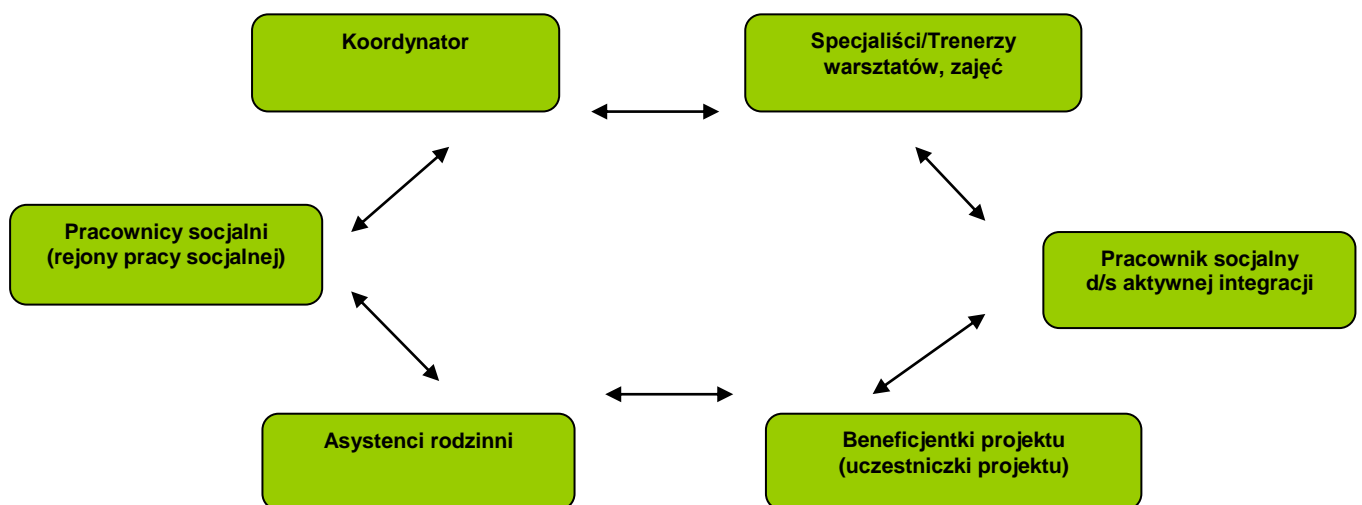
Koordynator

Specjaliści/Trenerzy warsztatów, zajęć

Pracownicy socjalni (rejony pracy socjalnej)

Pracownik socjalny d/s aktywnej integracji

Asystenci rodzinni

Beneficjentki projektu (uczestniczki projektu)